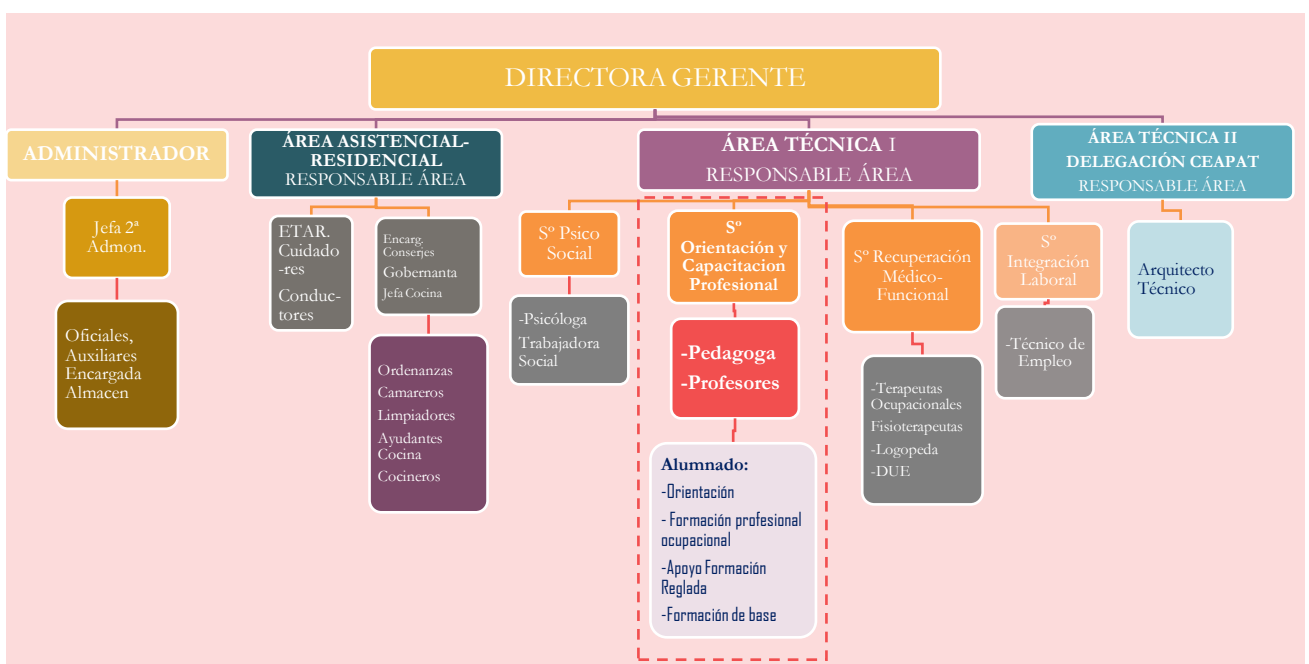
DIRECTORA GERENTE

ADMINISTRADOR

Jefa 2ª Admon.

Oficiales, Auxiliares Encargada Almacen

ÁREA ASISTENCIAL-RESIDENCIAL
RESPONSABLE ÁREA

ETAR. Cuidado-res
Conductores

Encarg. Conserjes
Gobernanta
Jefa Cocina

Ordenanzas
Camareros
Limpiadores
Ayudantes Cocina
Cocineros

ÁREA TÉCNICA I
RESPONSABLE ÁREA

Sº Psico Social

-Psicóloga
Trabajadora Social

Sº Orientación y Capacitacion Profesional

-Pedagoga
-Profesores

Alumnado:
-Orientación
- Formación profesional ocupacional
-Apoyo Formación Reglada
-Formación de base

Sº Recuperación Médico-Funcional

-Terapeutas Ocupacionales
Fisioterapeutas
-Logopeda
-DUE

Sº Integración Laboral

-Técnico de Empleo

ÁREA TÉCNICA II
DELEGACIÓN CEAPAT
RESPONSABLE ÁREA

Arquitecto Técnico